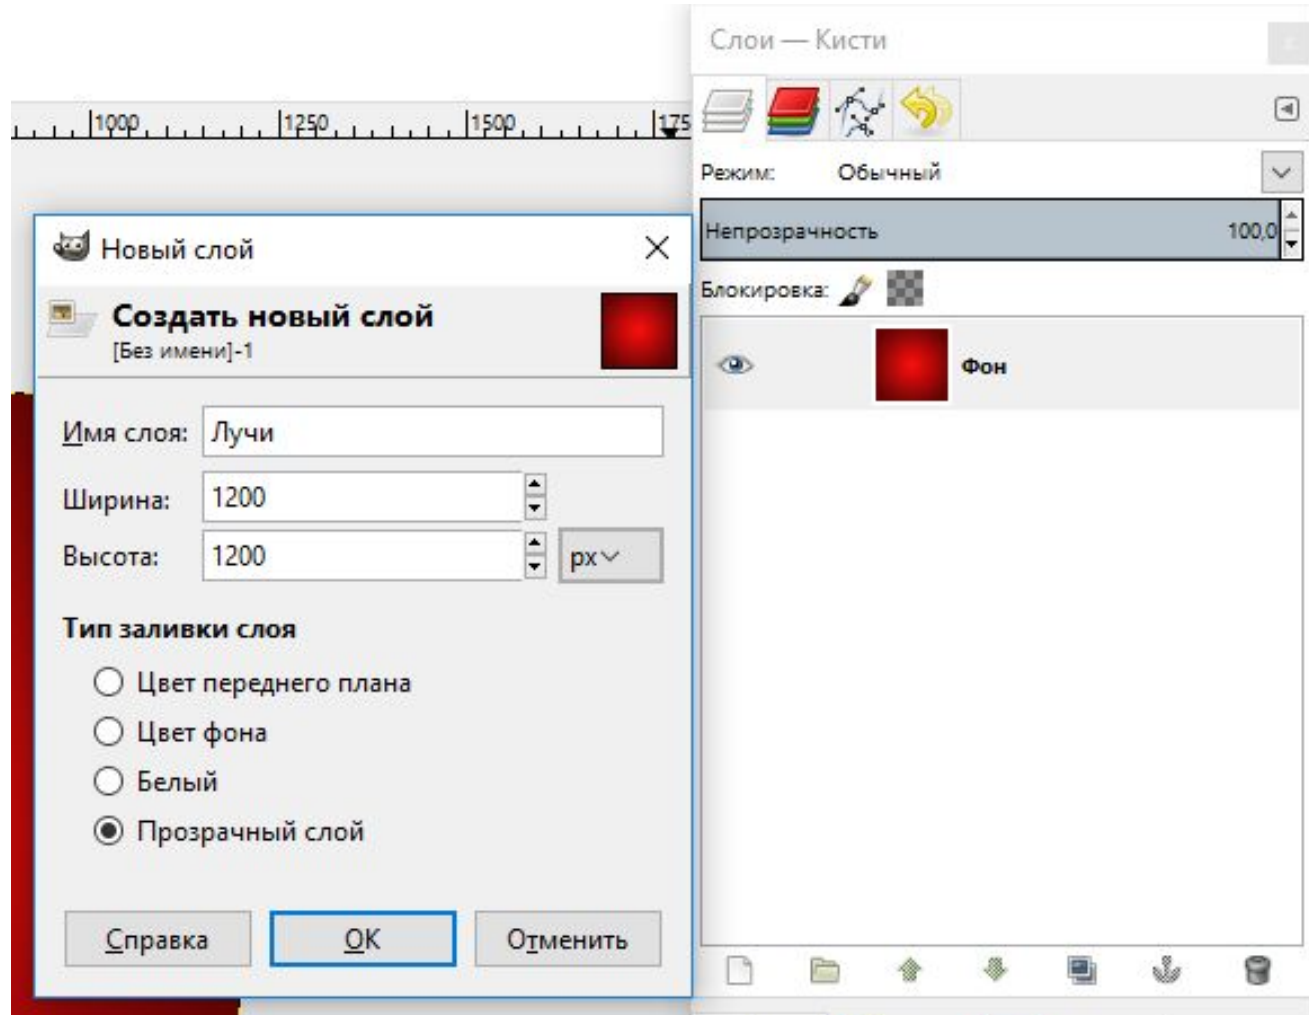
1000 1250 1500 175

Новый слой

Создать новый слой
[Без имени]-1

Имя слоя: Лучи

Ширина: 1200

Высота: 1200 px

Тип заливки слоя

Цвет переднего плана

Цвет фона

Белый

Прозрачный слой

Справка OK Отменить

Слои — Кисти

Режим: Обычный

Непрозрачность 100,0

Блокировка:

Фон